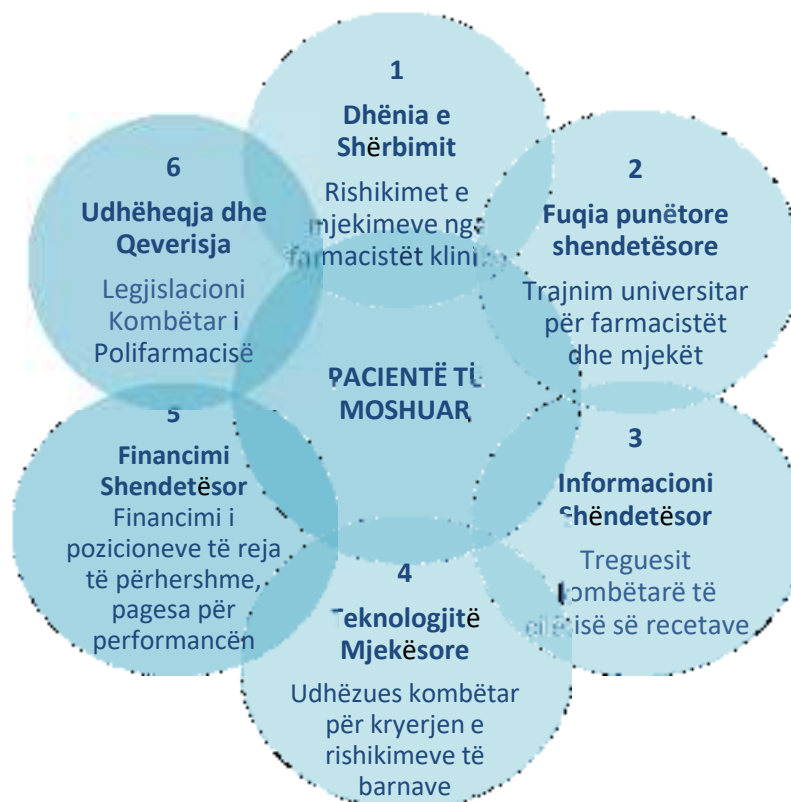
1
Dhënia e Shërbimit
Rishikimet e mjekimeve nga farmacistët klinik

2
Fuqia punëtore shendetësore
Trajnim universitar për farmacistët dhe mjekët

3
Informacioni Shëndetësor
Treguesit kombëtarë të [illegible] së recetave

4
Teknologjitë Mjekësore
Udhëzues kombëtar për kryerjen e rishikimeve të barnave

5
Financimi Shendetësor
Financimi i pozicioneve të reja të përhershme, pagesa për performancën

6
Udhëheqja dhe Qeverisja
Legjislacioni Kombëtar i Polifarmacisë

PACIENTË TË MOSHUAR